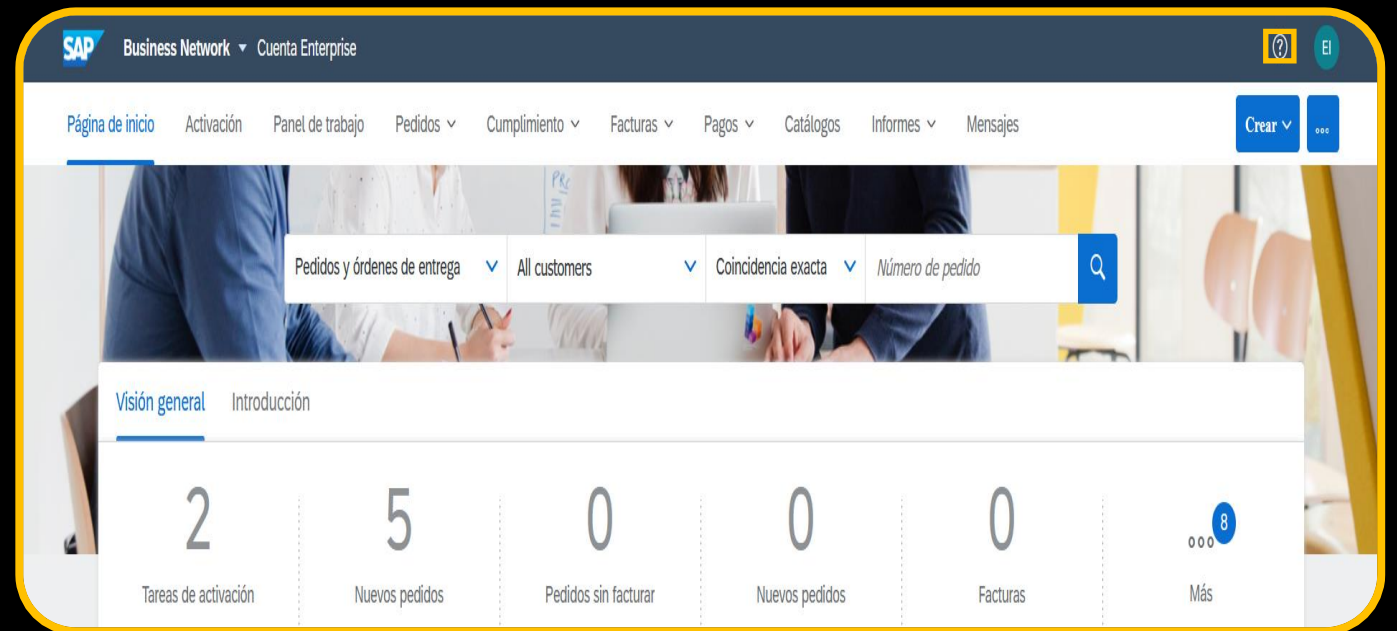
SAP Business Network ▾ Cuenta Enterprise

EI

Página de inicio Activación Panel de trabajo Pedidos Cumplimiento Facturas Pagos Catálogos Informes Mensajes

Crear

Pedidos y órdenes de entrega
All customers
Coincidencia exacta
Número de pedido

Visión general Introducción

2
Tareas de activación

5
Nuevos pedidos

0
Pedidos sin facturar

0
Nuevos pedidos

0
Facturas

8
Más